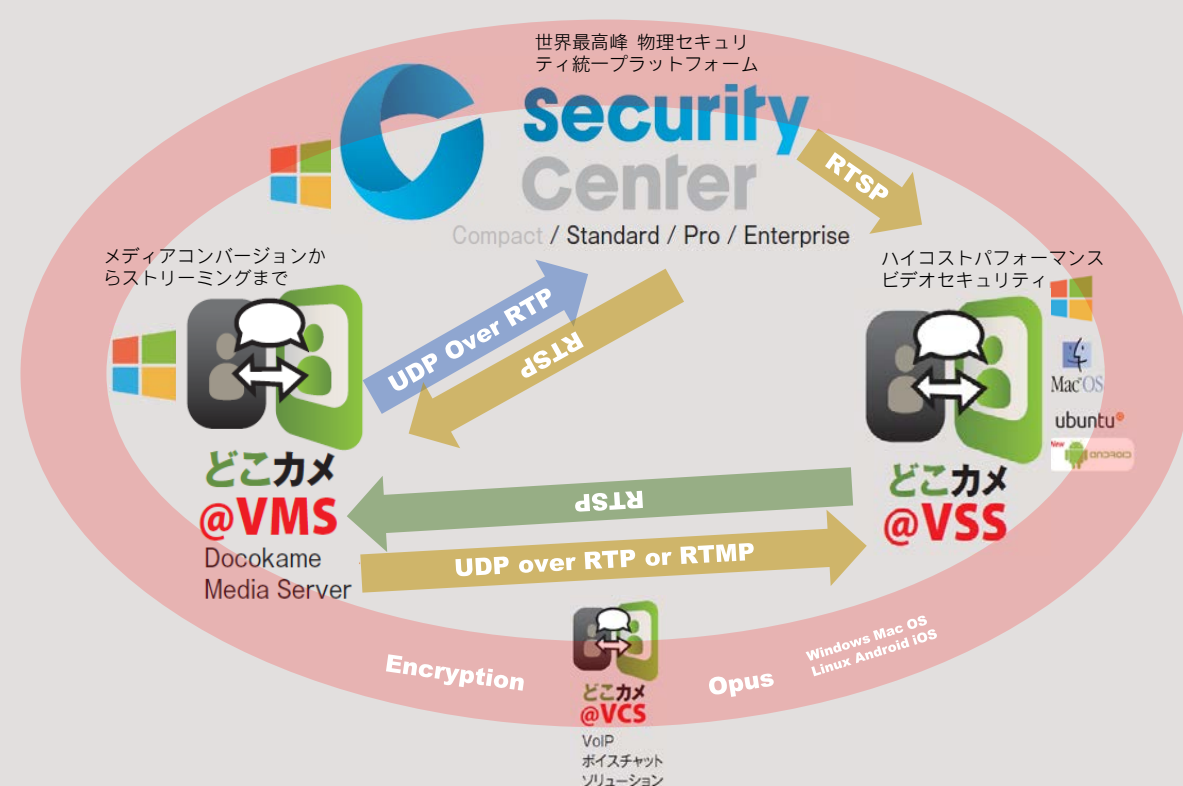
世界最高峰 物理セキュリティ統一プラットフォーム

Security Center

Compact / Standard / Pro / Enterprise

RTSP

メディアコンバージョンからストリーミングまで

UDP Over RTP

RTSP

ハイコストパフォーマンスビデオセキュリティ

Mac OS

ubuntu

New ANDROID

どこカメ @VMS

Docokame Media Server

RTSP

UDP over RTP or RTMP

どこカメ @VSS

Encryption

Opus

Windows Mac OS Linux Android iOS

どこカメ @VCS

VoIP ボイスチャットソリューション